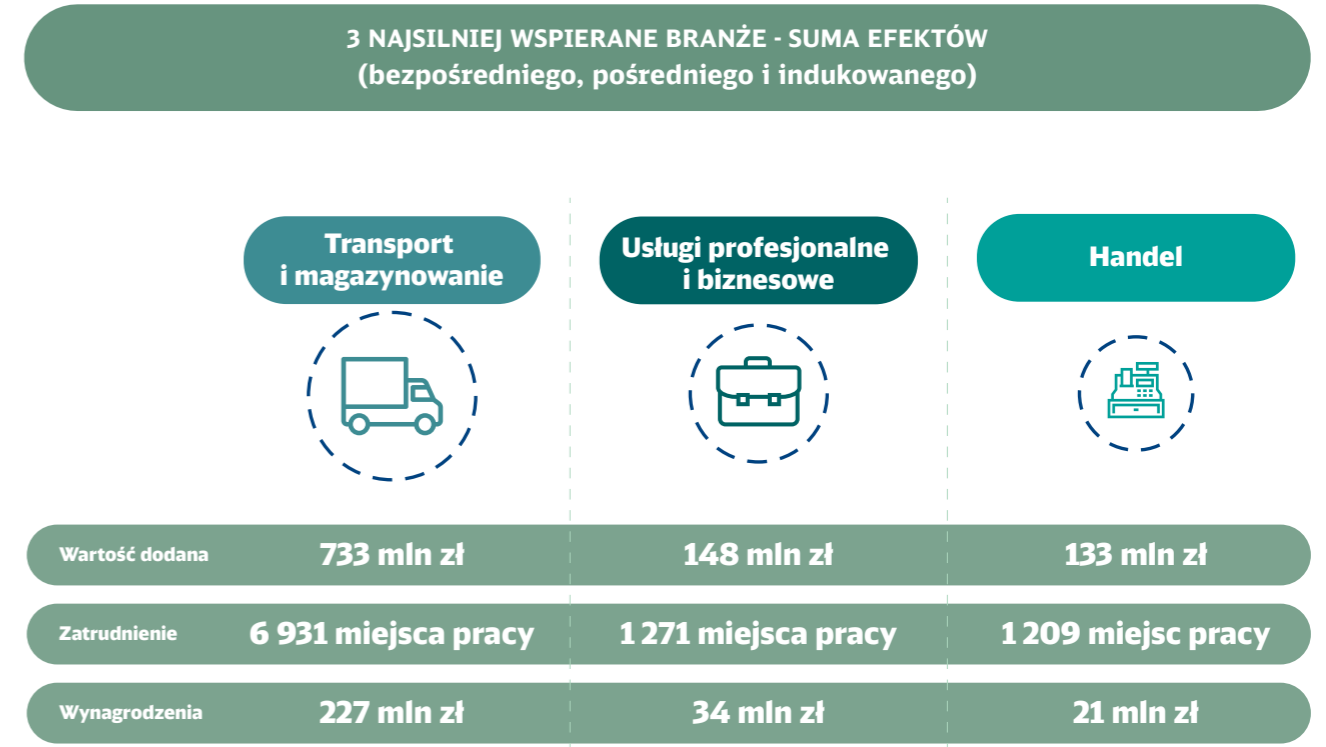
3 NAJSILNIEJ WSPIERANE BRANŻE - SUMA EFEKTÓW
(bezpośredniego, pośredniego i indukowanego)

|  | Transport i magazynowanie | Usługi profesjonalne i biznesowe | Handel |
|---|---|---|---|
| Wartość dodana | 733 mln zł | 148 mln zł | 133 mln zł |
| Zatrudnienie | 6 931 miejsca pracy | 1 271 miejsca pracy | 1 209 miejsc pracy |
| Wynagrodzenia | 227 mln zł | 34 mln zł | 21 mln zł |